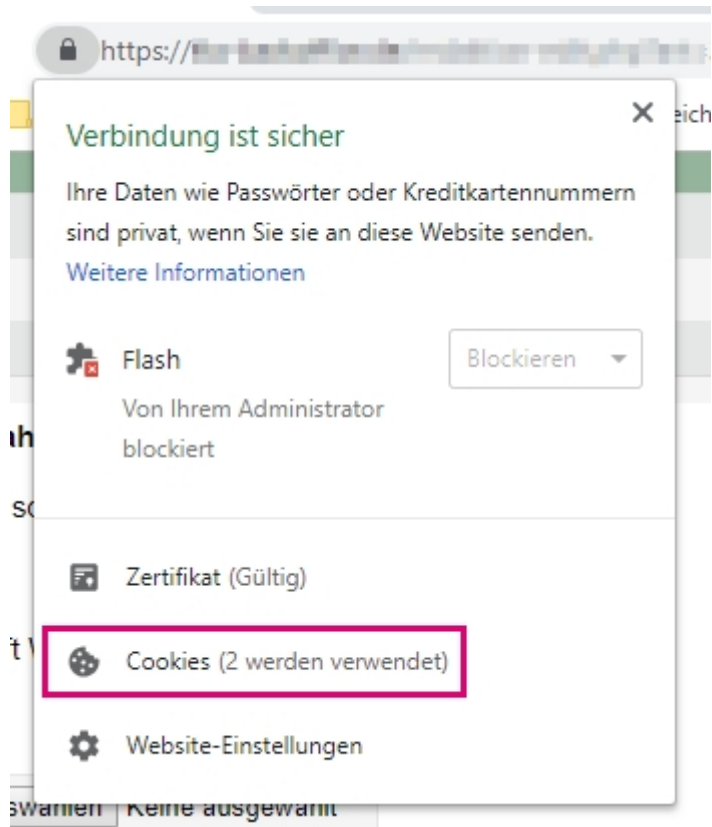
https://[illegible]

eich

Verbindung ist sicher

Ihre Daten wie Passwörter oder Kreditkartennummern sind privat, wenn Sie sie an diese Website senden.
Weitere Informationen

Flash
Von Ihrem Administrator blockiert

Blockieren

ah

sc

Zertifikat (Gültig)

t

Cookies (2 werden verwendet)

Website-Einstellungen

swahlen Keine ausgewählt